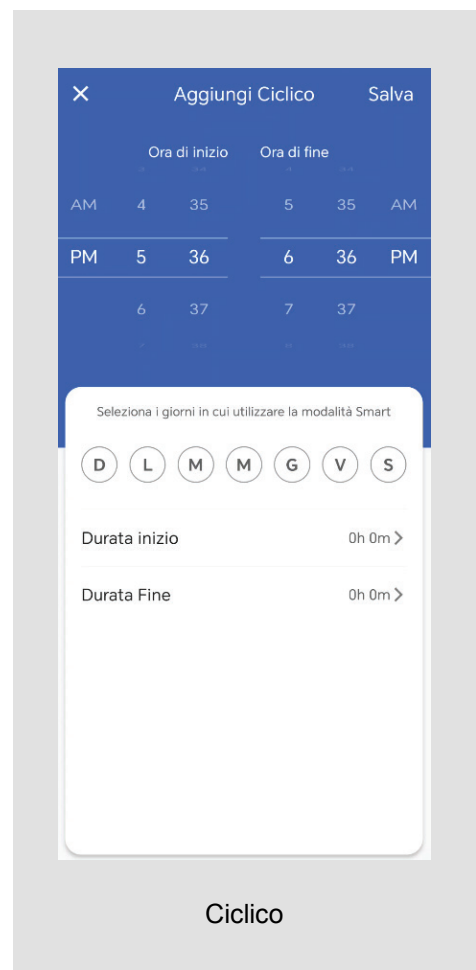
×
Aggiungi Ciclico
Salva

Ora di inizio
Ora di fine

AM 4 35
PM 5 36
6 37

5 35 AM
6 36 PM
7 37

Seleziona i giorni in cui utilizzare la modalità Smart

D L M M G V S

Durata inizio 0h 0m >

Durata Fine 0h 0m >

Ciclico